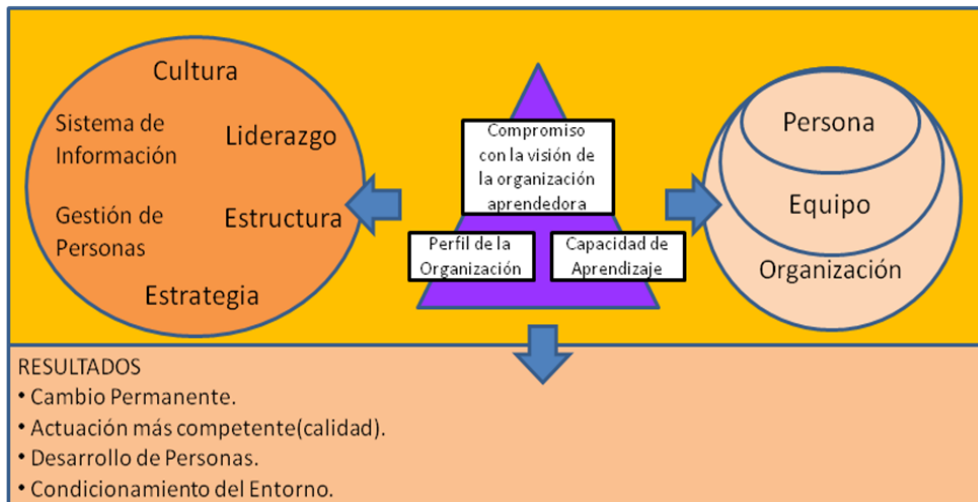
Cultura

Sistema de Información

Liderazgo

Gestión de Personas

Estructura

Estrategia

Compromiso con la visión de la organización aprendedora

Perfil de la Organización

Capacidad de Aprendizaje

Persona

Equipo

Organización

RESULTADOS
• Cambio Permanente.
• Actuación más competente(calidad).
• Desarrollo de Personas.
• Condicionamiento del Entorno.